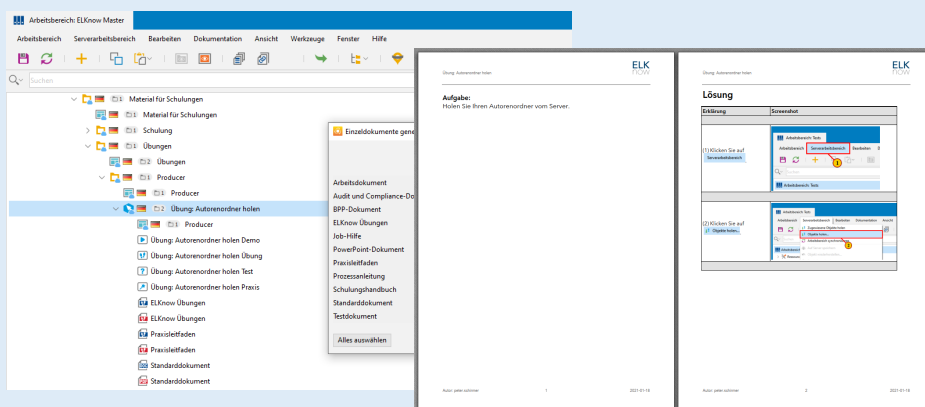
Arbeitsbereich: ELKnow Master

Arbeitsbereich Serverarbeitsbereich Bearbeiten Dokumentation Ansicht Werkzeuge Fenster Hilfe

Suchen

1 Material für Schulungen
1 Material für Schulungen
1 Schulung
1 Übungen
2 Übungen
1 Producer
1 Producer
2 Übung: Autorenordner holen
1 Producer
Übung: Autorenordner holen Demo
Übung: Autorenordner holen Übung
Übung: Autorenordner holen Test
Übung: Autorenordner holen Praxis
ELKnow Übungen
ELKnow Übungen
Praxisleitfaden
Praxisleitfaden
Standarddokument
Standarddokument

Einzeldokumente gene

Arbeitsdokument
Audit und Compliance-Do
BPP-Dokument
ELKnow Übungen
Job-Hilfe
PowerPoint-Dokument
Praxisleitfaden
Prozessanleitung
Schulungshandbuch
Standarddokument
Testdokument

Alles auswählen

Übung: Autorenordner holen

ELK now

Aufgabe:
Holen Sie Ihren Autorenordner vom Server.

Autor: peter.sommer 1 2021-01-18

Übung: Autorenordner holen

ELK now

Lösung

| Erklärung | Screenshot |
|---|---|
| (1) Klicken Sie auf Serverarbeitsbereich | Arbeitsbereich: Tests / Arbeitsbereich Serverarbeitsbereich Bearbeiten / Suchen / Arbeitsbereich: Tests |
| (2) Klicken Sie auf Objekte holen... | Arbeitsbereich: Tests / Arbeitsbereich Serverarbeitsbereich Bearbeiten Dokumentation Ansicht / Zugewiesene Objekte holen / Objekte holen... / Arbeitsbereich synchronisieren |

Autor: peter.sommer 2 2021-01-18